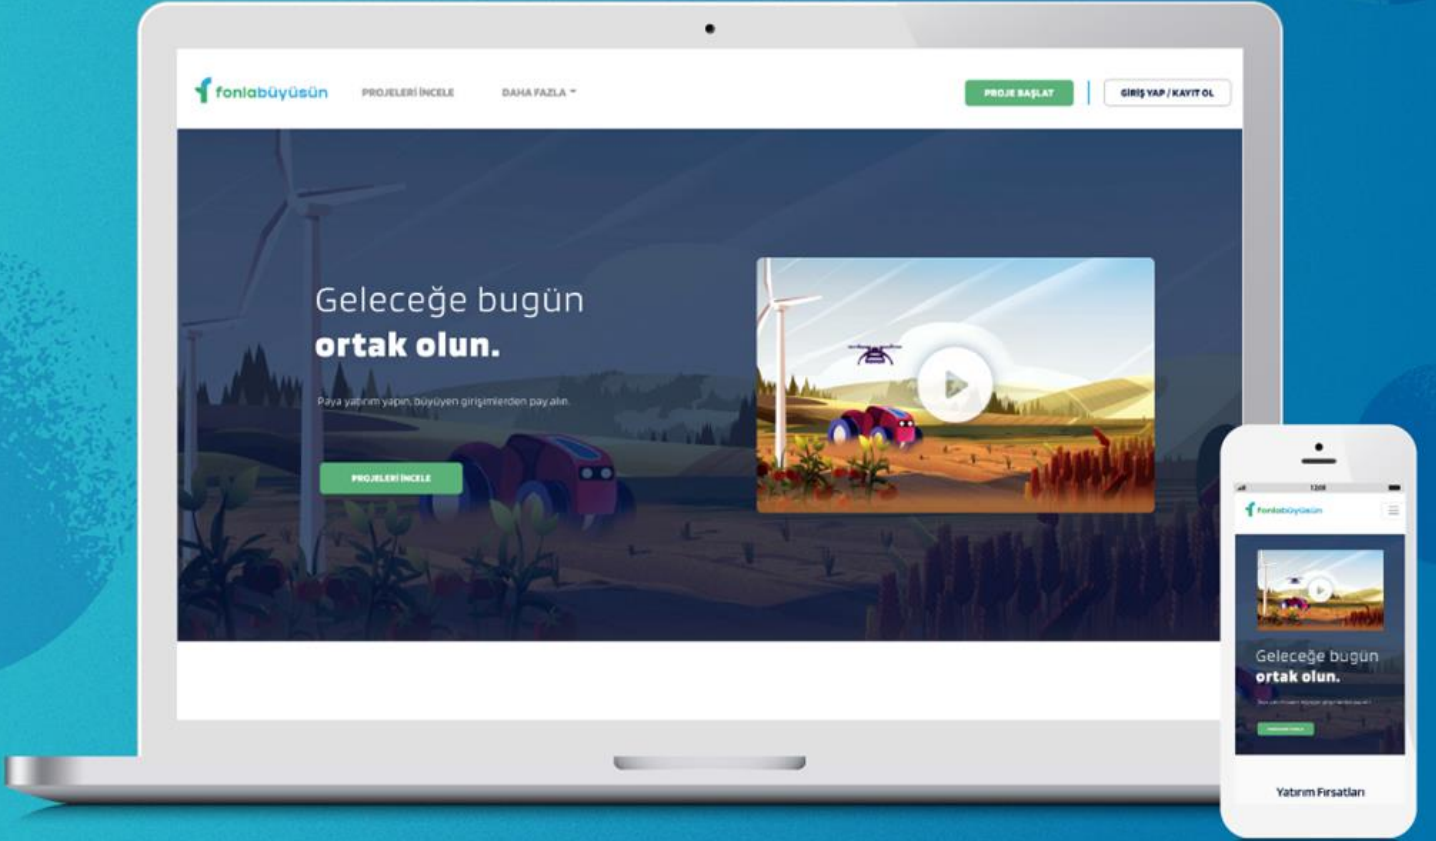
fonlabüyüsün

PROJELERİ İNCELE

DAHA FAZLA

PROJE BAŞLAT

GİRİŞ YAP / KAYIT OL

Geleceğe bugün
ortak olun.

Paya yatırım yapın, büyüyen girişimlerden pay alın.

PROJELERİ İNCELE

12:00

fonlabüyüsün

Geleceğe bugün
ortak olun.

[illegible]

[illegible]

Yatırım Fırsatları